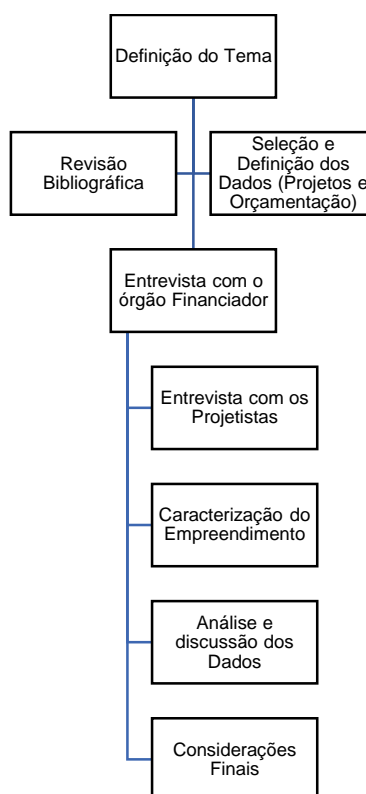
Definição do Tema

Revisão Bibliográfica

Seleção e Definição dos Dados (Projetos e Orçamentação)

Entrevista com o órgão Financiador

Entrevista com os Projetistas

Caracterização do Empreendimento

Análise e discussão dos Dados

Considerações Finais